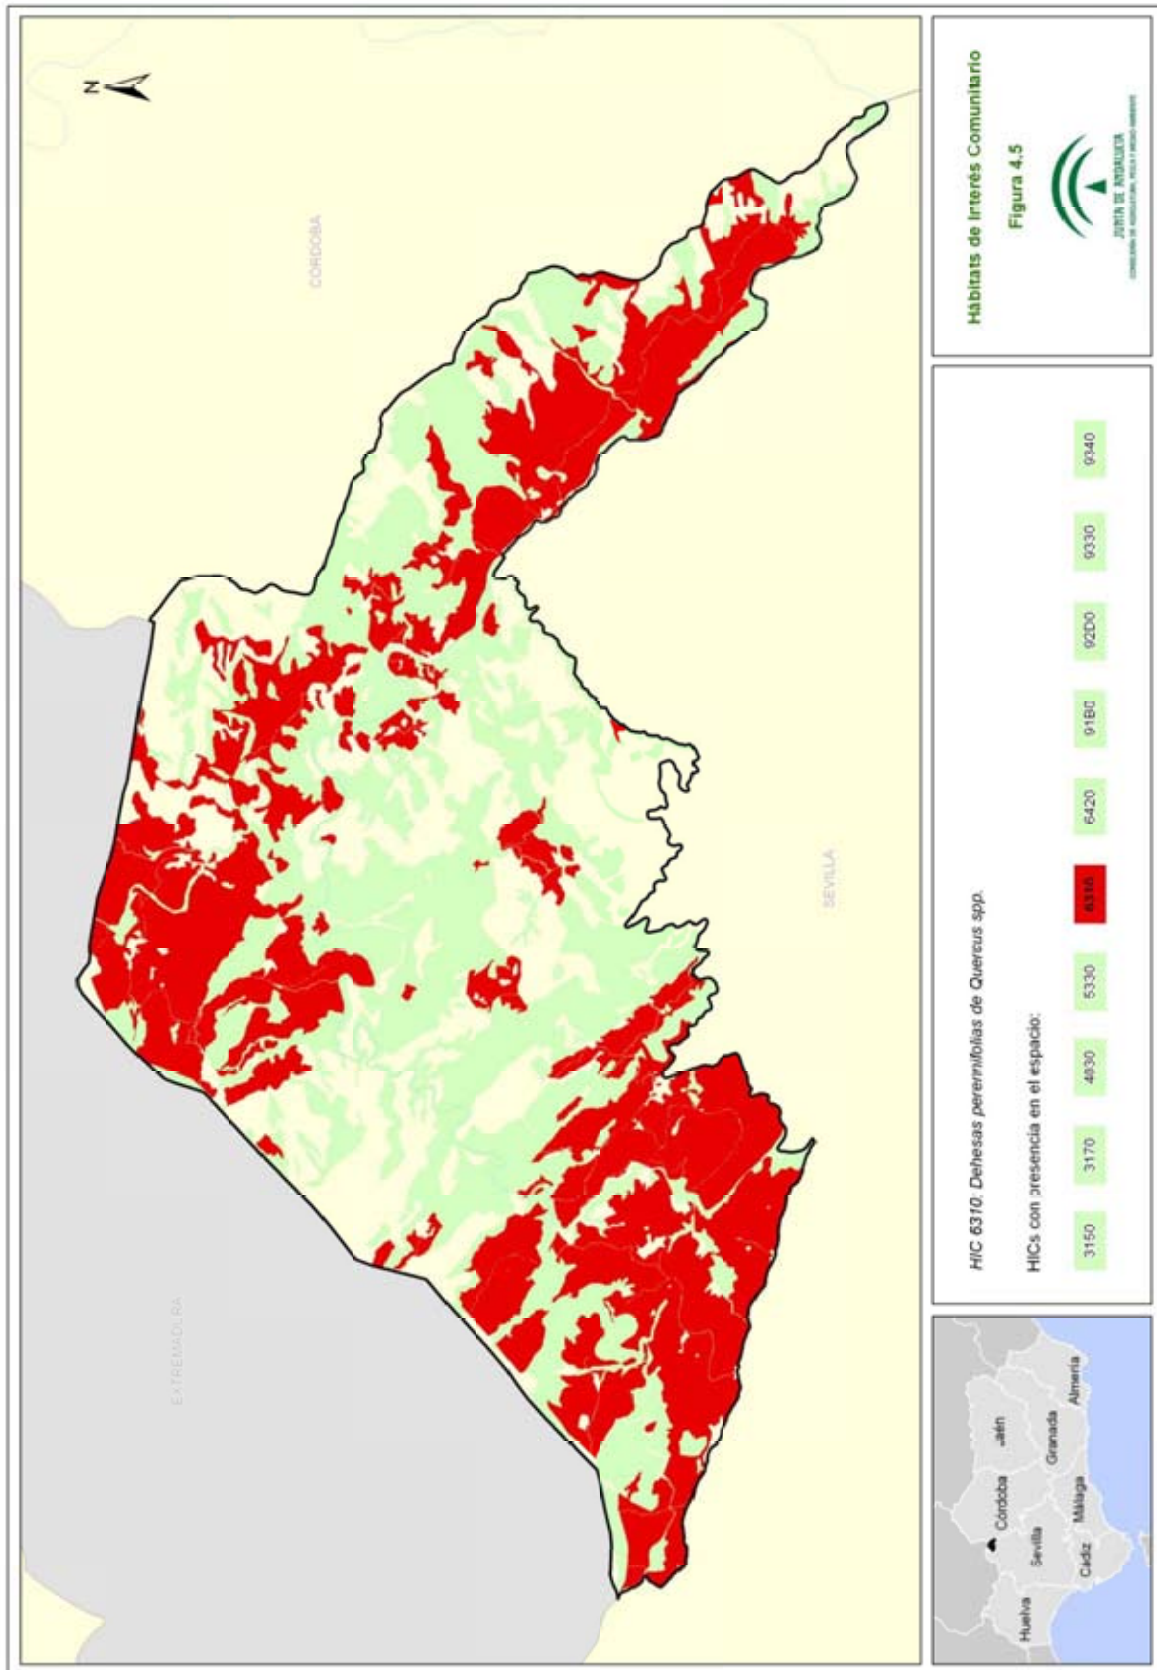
Hábitats de Interés Comunitario

Figura 4.5

JUNTA DE ANDALUCIA
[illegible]

HIC 6310: Dehesas perennifolias de Quercus spp.

HICs con presencia en el espacio:

3150
3170
4030
5330
6310
6420
91B0
92D0
9330
9340

Huelva
Sevilla
Córdoba
Cádiz
Málaga
Jaén
Granada
Almería

N

CORDOBA

SEVILLA

EXTREMADURA